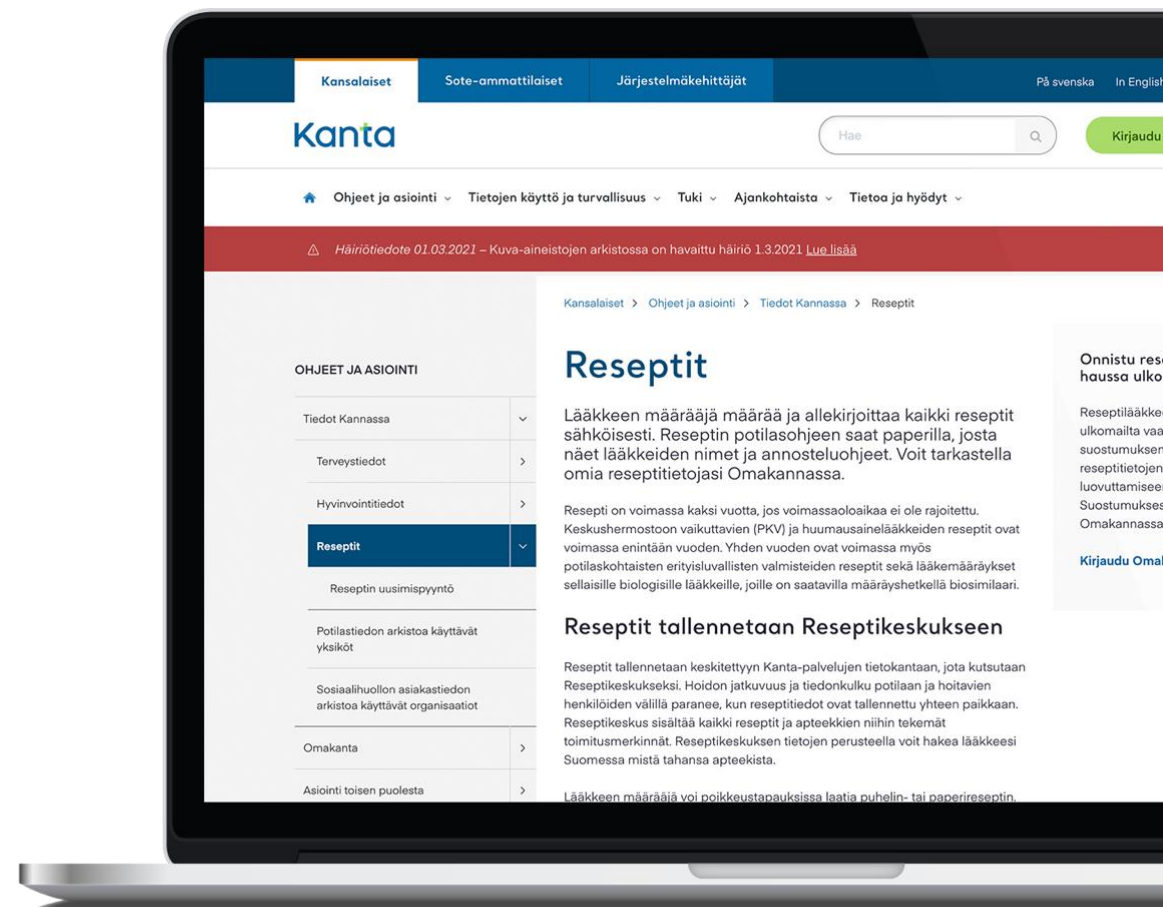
Kansalaiset Sote-ammattilaiset Järjestelmäkehittäjät På svenska In Englis

Kanta

Hae

Kirjaudu

Ohjeet ja asiointi Tietojen käyttö ja turvallisuus Tuki Ajankohtaista Tietoa ja hyödyt

Häiriötiedote 01.03.2021 – Kuva-aineistojen arkistossa on havaittu häiriö 1.3.2021 Lue lisää

Kansalaiset > Ohjeet ja asiointi > Tiedot Kannassa > Reseptit

OHJEET JA ASIOINTI

Tiedot Kannassa

Terveystiedot

Hyvinvointitiedot

Reseptit

Reseptin uusimispyyntö

Potilastiedon arkistoa käyttävät yksiköt

Sosiaalihuollon asiakastiedon arkistoa käyttävät organisaatiot

Omakanta

Asiointi toisen puolesta

Reseptit

Lääkkeen määrääjä määrää ja allekirjoittaa kaikki reseptit sähköisesti. Reseptin potilasohjeen saat paperilla, josta näet lääkkeiden nimet ja annosteluohjeet. Voit tarkastella omia reseptitietojasi Omakannassa.

Resepti on voimassa kaksi vuotta, jos voimassaoloaikaa ei ole rajoitettu. Keskushermostoon vaikuttavien (PKV) ja huumausainelääkkeiden reseptit ovat voimassa enintään vuoden. Yhden vuoden ovat voimassa myös potilaskohtaisten erityisluvallisten valmisteiden reseptit sekä lääkemääräykset sellaisille biologisille lääkkeille, joille on saatavilla määräyshetkellä biosimilaari.

Reseptit tallennetaan Reseptikeskukseen

Reseptit tallennetaan keskitettyyn Kanta-palvelujen tietokantaan, jota kutsutaan Reseptikeskukseksi. Hoidon jatkuvuus ja tiedonkulku potilaan ja hoitavien henkilöiden välillä paranee, kun reseptitiedot ovat tallennettu yhteen paikkaan. Reseptikeskus sisältää kaikki reseptit ja apteekkien niihin tekemät toimitusmerkinnät. Reseptikeskuksen tietojen perusteella voit hakea lääkkeesi Suomessa mistä tahansa apteekista.

Lääkkeen määrääjä voi poikkeustapauksissa laatia puhelin- tai paperireseptin.

Onnistu res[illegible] haussa ulko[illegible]

Reseptilääk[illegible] ulkomailta vaa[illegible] suostumukse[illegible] reseptitietoje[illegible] luovuttamise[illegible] Suostumukse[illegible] Omakannassa

Kirjaudu Oma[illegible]